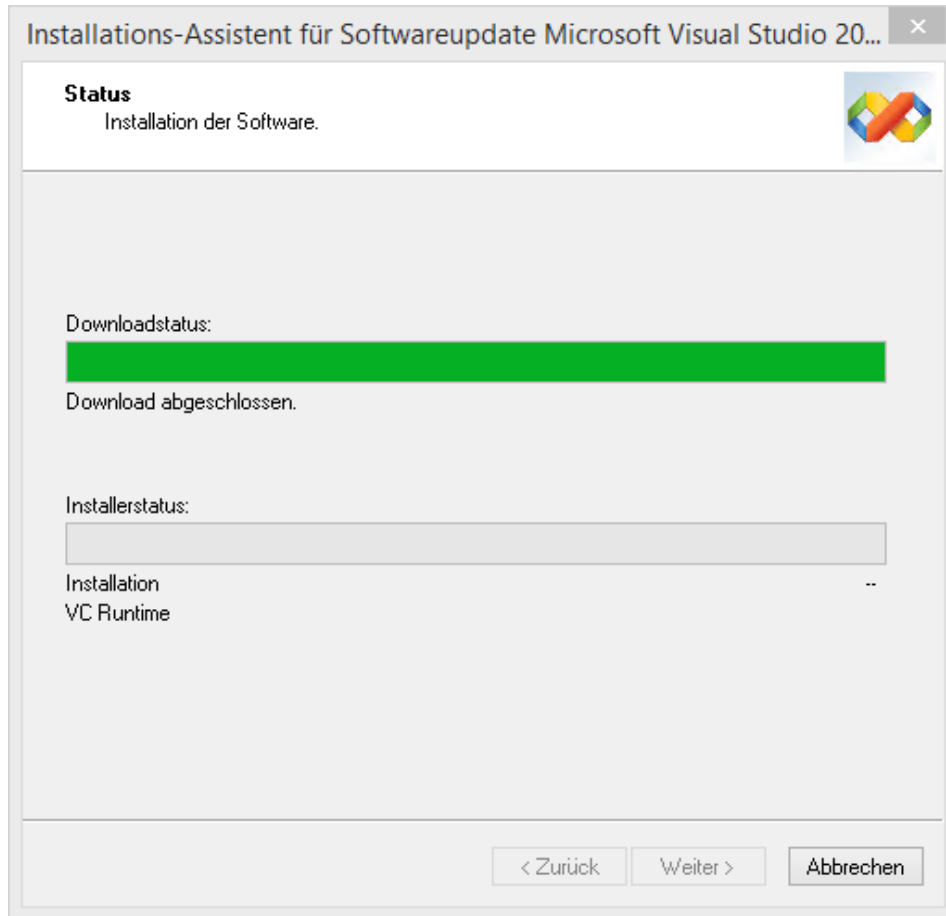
Installations-Assistent für Softwareupdate Microsoft Visual Studio 20...

Status
Installation der Software.

Downloadstatus:

Download abgeschlossen.

Installerstatus:

Installation --
VC Runtime

< Zurück Weiter > Abbrechen